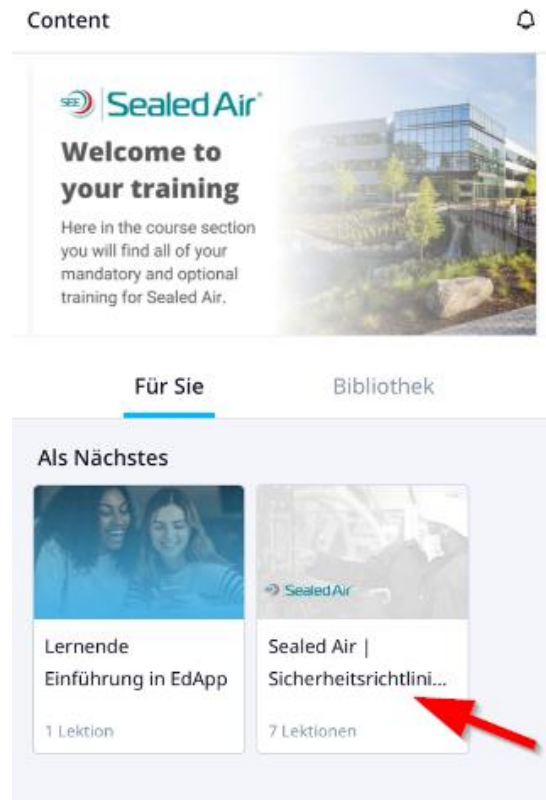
Content

SEE Sealed Air

Welcome to your training

Here in the course section you will find all of your mandatory and optional training for Sealed Air.

Für Sie

Bibliothek

Als Nächstes

Lernende Einführung in EdApp

1 Lektion

Sealed Air

Sealed Air | Sicherheitsrichtlini...

7 Lektionen